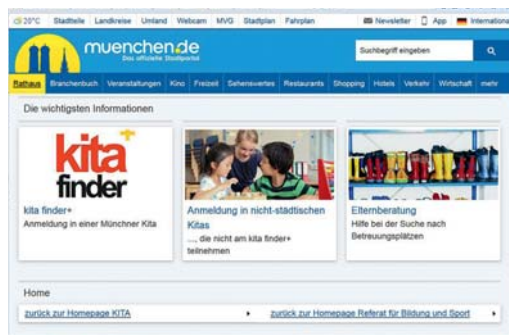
20°C Stadtteile Landkreise Umland Webcam MVG Stadtplan Fahrplan Newsletter App International

muenchen.de
Das offizielle Stadtportal

Suchbegriff eingeben

Rathaus Branchenbuch Veranstaltungen Kino Freizeit Sehenswertes Restaurants Shopping Hotels Verkehr Wirtschaft mehr

Die wichtigsten Informationen

kita finder +

kita finder+
Anmeldung in einer Münchner Kita

Anmeldung in nicht-städtischen Kitas
..., die nicht am kita finder+ teilnehmen

Elternberatung
Hilfe bei der Suche nach Betreuungsplätzen

Home

zurück zur Homepage KITA

zurück zur Homepage Referat für Bildung und Sport